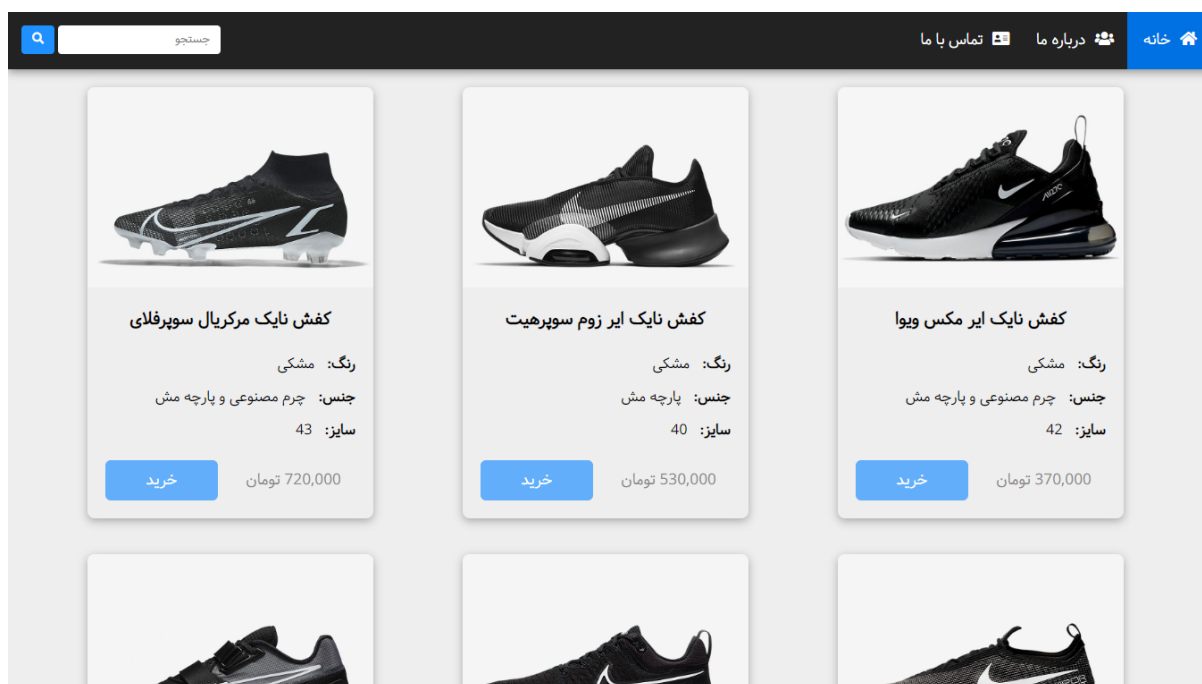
خانه درباره ما تماس با ما

جستجو

کفش نایک ایر مکس ویوا

رنگ: مشکی

جنس: چرم مصنوعی و پارچه مش

سایز: 42

370,000 تومان

خرید

کفش نایک ایر زوم سوپرهیت

رنگ: مشکی

جنس: پارچه مش

سایز: 40

530,000 تومان

خرید

کفش نایک مرکریال سوپرفلای

رنگ: مشکی

جنس: چرم مصنوعی و پارچه مش

سایز: 43

720,000 تومان

خرید